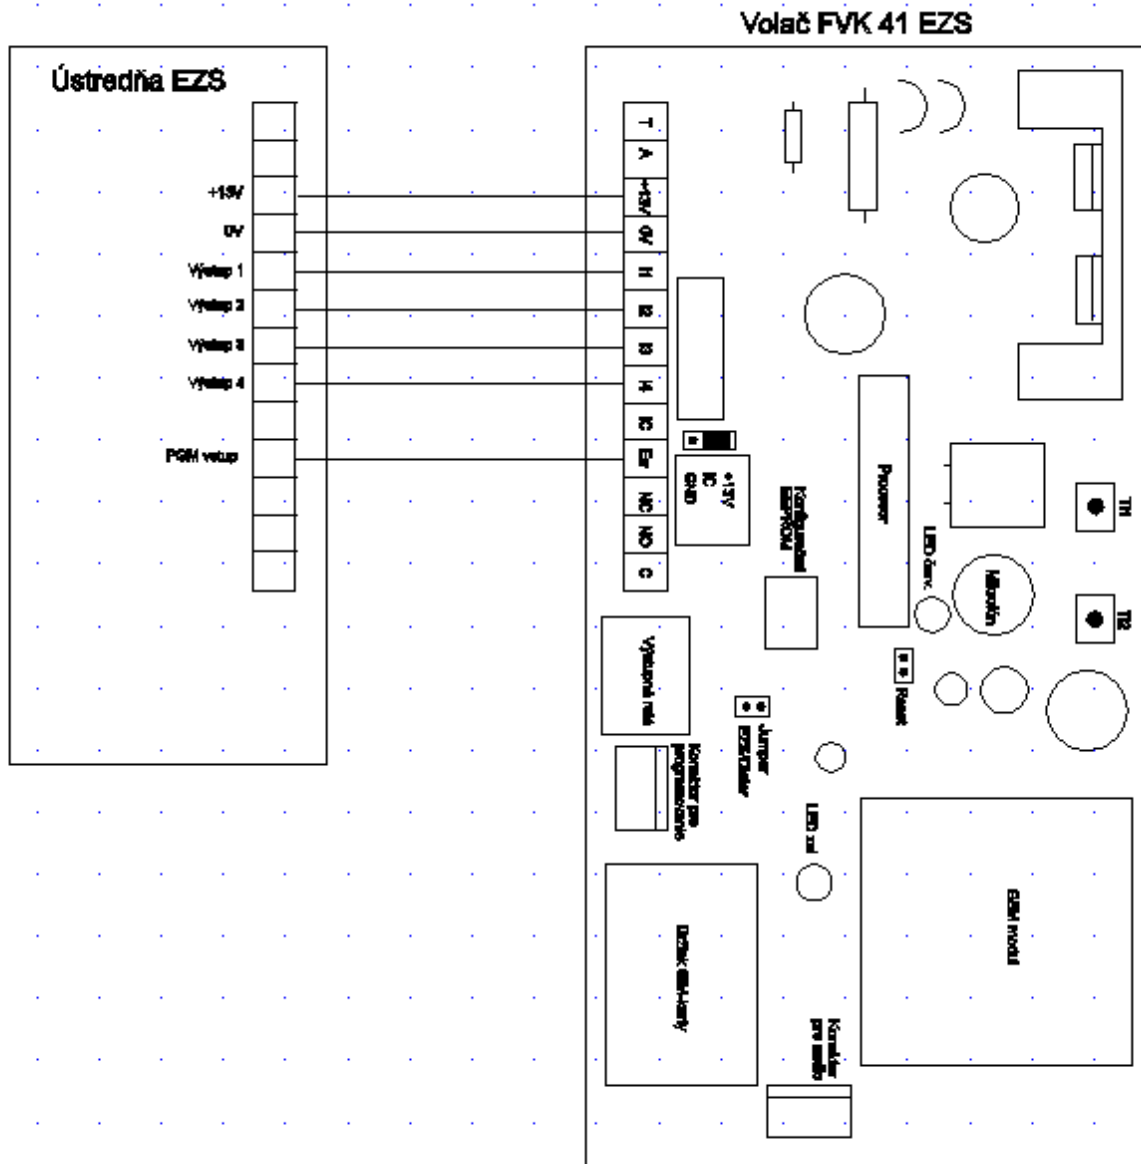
Volač FVK 41 EZS

Ústredňa EZS

+13V
0V
Výstup 1
Výstup 2
Výstup 3
Výstup 4
PGM vstup

T
A
+13V
0V
I1
I2
I3
I4
IC
En
NC
NO
C

+13V
IC
GND

Konfigurační EEPROM

Procesor

LED činn.

Mikrofón

T1
T2

Reset

Výstupné relé

Jumper EZS/Dialer

Konektor pre programovanie

LED txt

Držiak SIM-karty

Konektor pre audio

GSM modul